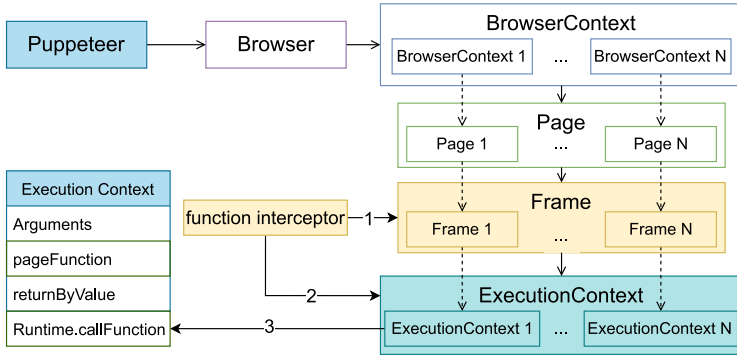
Puppeteer
Browser
BrowserContext
BrowserContext 1
...
BrowserContext N
Page
Page 1
...
Page N
Execution Context
Arguments
pageFunction
returnByValue
Runtime.callFunction
function interceptor
1
Frame
Frame 1
...
Frame N
2
ExecutionContext
3
ExecutionContext 1
...
ExecutionContext N